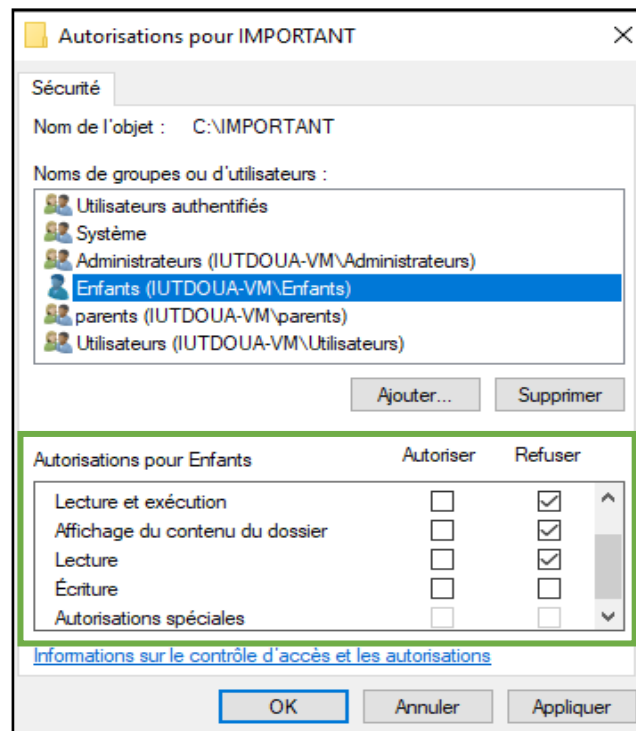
Autorisations pour IMPORTANT

Sécurité

Nom de l'objet : C:\IMPORTANT

Noms de groupes ou d'utilisateurs :

Utilisateurs authentifiés
Système
Administrateurs (IUTDOUA-VM\Administrateurs)
Enfants (IUTDOUA-VM\Enfants)
parents (IUTDOUA-VM\parents)
Utilisateurs (IUTDOUA-VM\Utilisateurs)

Ajouter... Supprimer

| Autorisations pour Enfants | Autoriser | Refuser |
|---|---|---|
| Lecture et exécution | ☐ | ☑ |
| Affichage du contenu du dossier | ☐ | ☑ |
| Lecture | ☐ | ☑ |
| Écriture | ☐ | ☐ |
| Autorisations spéciales | ☐ | ☐ |

Informations sur le contrôle d'accès et les autorisations

OK Annuler Appliquer